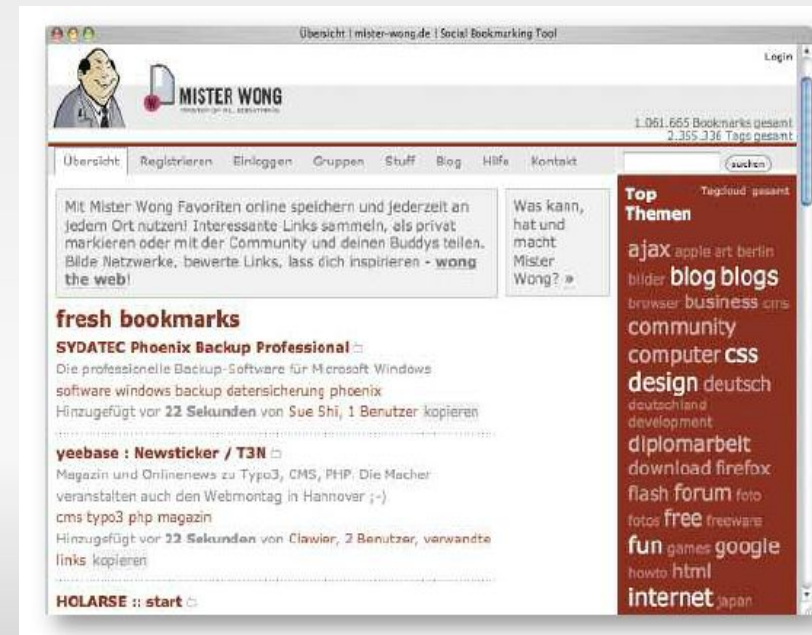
Übersicht | mister-wong.de | Social Bookmarking Tool

Login

MISTER WONG

1.061.665 Bookmarks gesamt
2.355.336 Tags gesamt

Übersicht Registrieren Einloggen Gruppen Stuff Blog Hilfe Kontakt

suchen

Mit Mister Wong Favoriten online speichern und jederzeit an jedem Ort nutzen! Interessante Links sammeln, als privat markieren oder mit der Community und deinen Buddys teilen. Bilde Netzwerke, bewerte Links, lass dich inspirieren - wong the web!

Was kann, hat und macht Mister Wong? »

fresh bookmarks

SYDATEC Phoenix Backup Professional

Die professionelle Backup-Software für Microsoft Windows

software windows backup datensicherung phoenix

Hinzugefügt vor 22 Sekunden von Sue Shi, 1 Benutzer kopieren

yeebase : Newsticker / T3N

Magazin und Onlinenews zu Typo3, CMS, PHP. Die Macher veranstalten auch den Webmontag in Hannover ;-)

cms typo3 php magazin

Hinzugefügt vor 22 Sekunden von Clawier, 2 Benutzer, verwandte links kopieren

HOLARSE :: start

Top Themen

Tagcloud gesamt

ajax apple art berlin bilder blog blogs browser business cms community computer css design deutsch deutschland development diplomarbeit download firefox flash forum foto fotos free freeware fun games google howto html internet japan